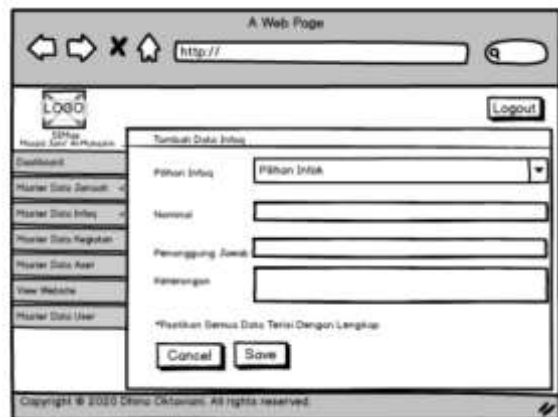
A Web Page

http://

LOGO

SIMas
Masjid Jami' Al-Muhajirin

Logout

Dashboard

Master Data Zakat

Master Data Infaq

Master Data Kegiatan

Master Data Aset

View Website

Master Data User

Tambah Data Infaq

Pilihan Infaq

Pilihan Infak

Nominal

Penanggung Jawab

Keterangan

*Pastikan Semua Data Terisi Dengan Lengkap

Cancel

Save

Copyright © 2020 Dhino Oktavian. All rights reserved.